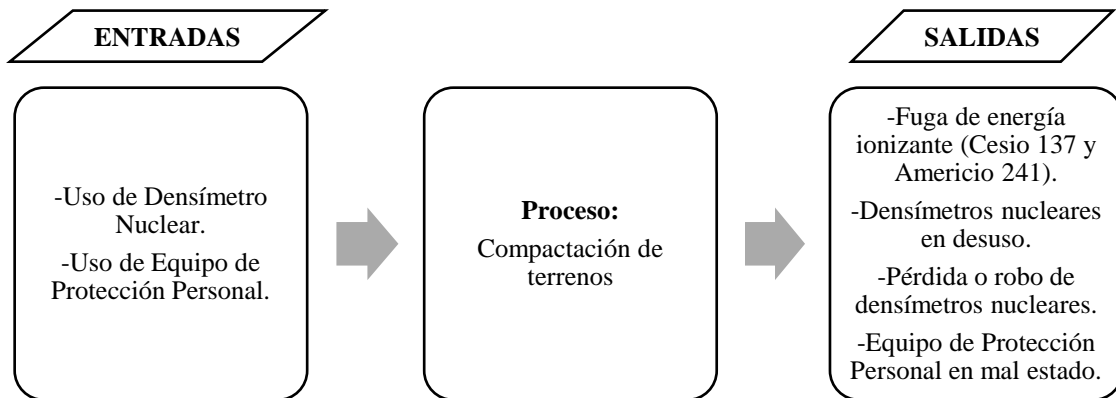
ENTRADAS

SALIDAS

-Uso de Densímetro Nuclear.

-Uso de Equipo de Protección Personal.

**Proceso:**

Compactación de terrenos

-Fuga de energía ionizante (Cesio 137 y Americio 241).

-Densímetros nucleares en desuso.

-Pérdida o robo de densímetros nucleares.

-Equipo de Protección Personal en mal estado.